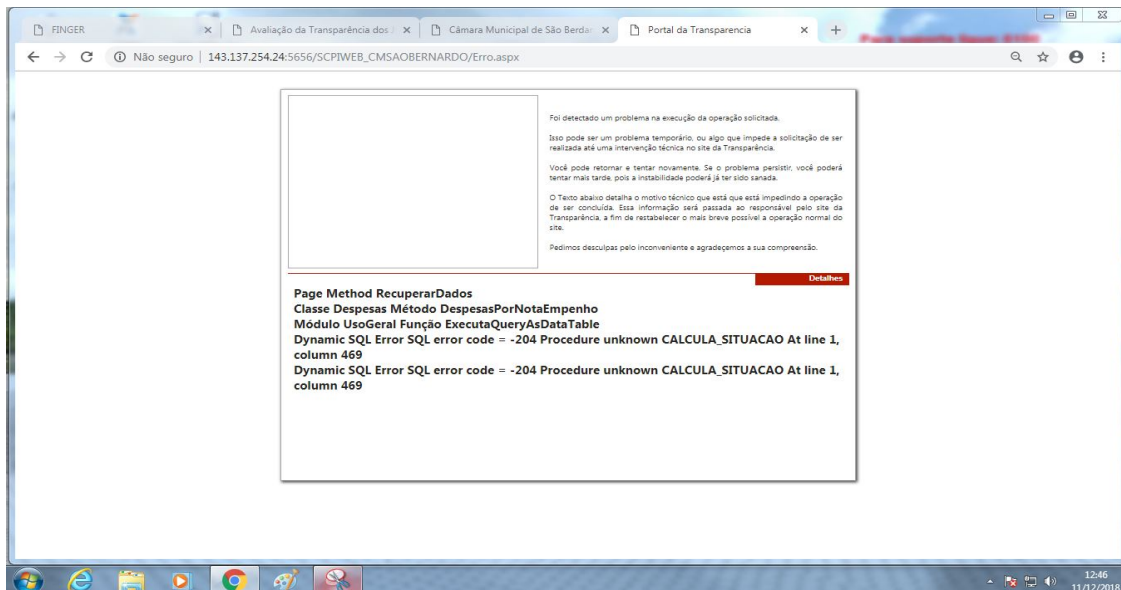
FINGER
Avaliação da Transparência dos
Câmara Municipal de São Berdar
Portal da Transparencia

Não seguro | 143.137.254.24:5656/SCPIWEB_CMSAOBERNARDO/Erro.aspx

Foi detectado um problema na execução da operação solicitada.

Isso pode ser um problema temporário, ou algo que impede a solicitação de ser realizada até uma intervenção técnica no site da Transparência.

Você pode retornar e tentar novamente. Se o problema persistir, você poderá tentar mais tarde, pois a instabilidade poderá já ter sido sanada.

O Texto abaixo detalha o motivo técnico que está que está impedindo a operação de ser concluída. Essa informação será passada ao responsável pelo site da Transparência, a fim de restabelecer o mais breve possível a operação normal do site.

Pedimos desculpas pelo inconveniente e agradeçemos a sua compreensão.

Detalhes

Page Method RecuperarDados
Classe Despesas Método DespesasPorNotaEmpenho
Módulo UsoGeral Função ExecutaQueryAsDataTable
Dynamic SQL Error SQL error code = -204 Procedure unknown CALCULA_SITUACAO At line 1, column 469
Dynamic SQL Error SQL error code = -204 Procedure unknown CALCULA_SITUACAO At line 1, column 469

12:46
11/12/2018